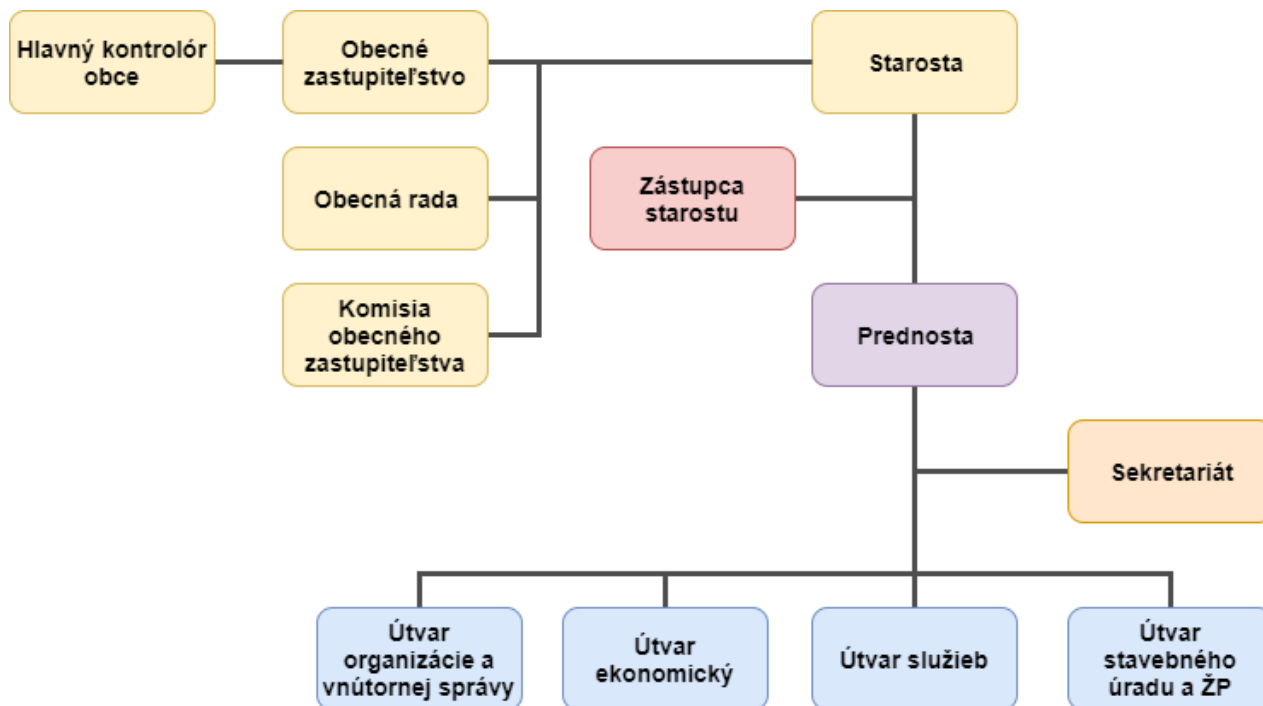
Hlavný kontrolór obce

Obecné zastupiteľstvo

Starosta

Obecná rada

Zástupca starostu

Komisia obecného zastupiteľstva

Prednosta

Sekretariát

Útvar organizácie a vnútornej správy

Útvar ekonomický

Útvar služieb

Útvar stavebného úradu a ŽP